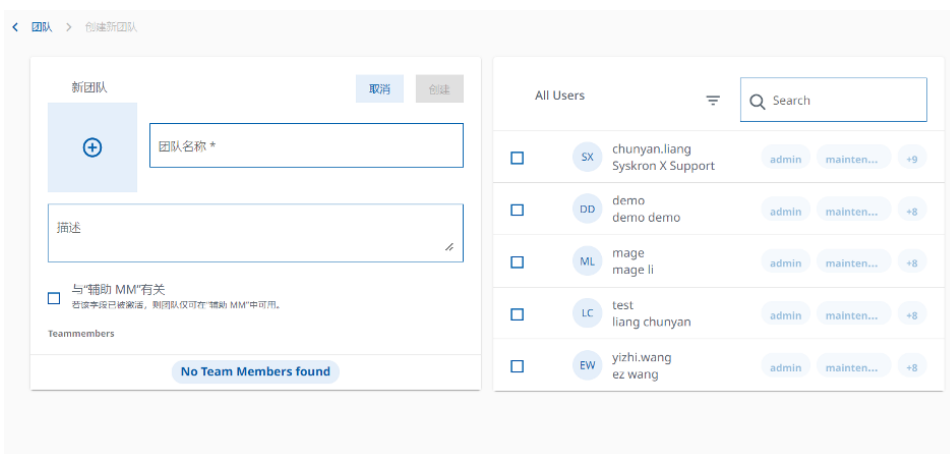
团队 > 创建新团队

新团队

取消 创建

团队名称 *

描述

与"辅助 MM"有关
若该字段已被激活，则团队仅可在"辅助 MM"中可用。

Teammembers

No Team Members found

All Users

Search

| | | | | | |
|---|---|---|---|---|---|
| | SX | chunyan.liang Syskron X Support | admin | mainten... | +9 |
| | DD | demo demo demo | admin | mainten... | +8 |
| | ML | mage mage li | admin | mainten... | +8 |
| | LC | test liang chunyan | admin | mainten... | +8 |
| | EW | yizhi.wang ez wang | admin | mainten... | +8 |